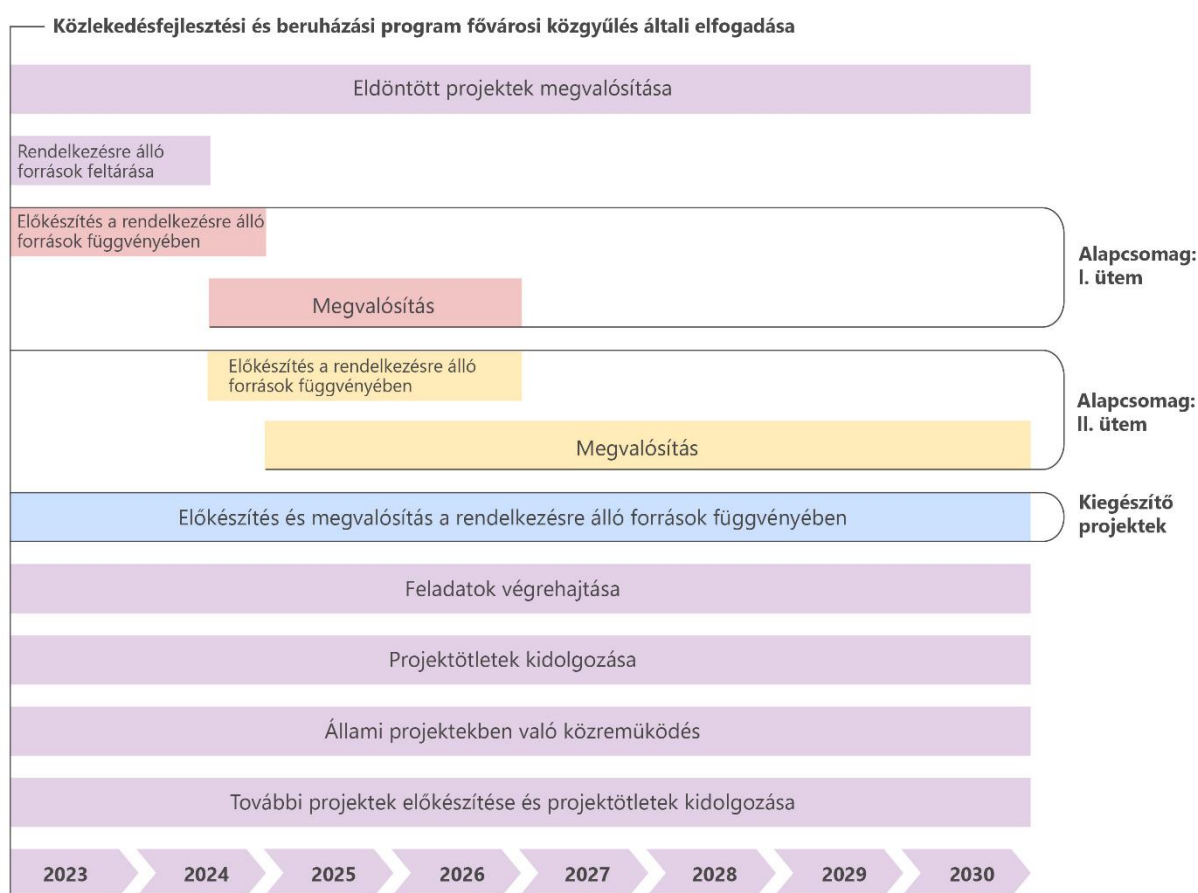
Közlekedésfejlesztési és beruházási program fővárosi közgyűlés általi elfogadása

Eldöntött projektek megvalósítása

Rendelkezésre álló források feltárása

Előkészítés a rendelkezésre álló források függvényében

Megvalósítás

Alapcsomag: I. ütem

Előkészítés a rendelkezésre álló források függvényében

Megvalósítás

Alapcsomag: II. ütem

Előkészítés és megvalósítás a rendelkezésre álló források függvényében

Kiegészítő projektek

Feladatok végrehajtása

Projektötletek kidolgozása

Állami projektekben való közremüködés

További projektek előkészítése és projektötletek kidolgozása

2023 2024 2025 2026 2027 2028 2029 2030